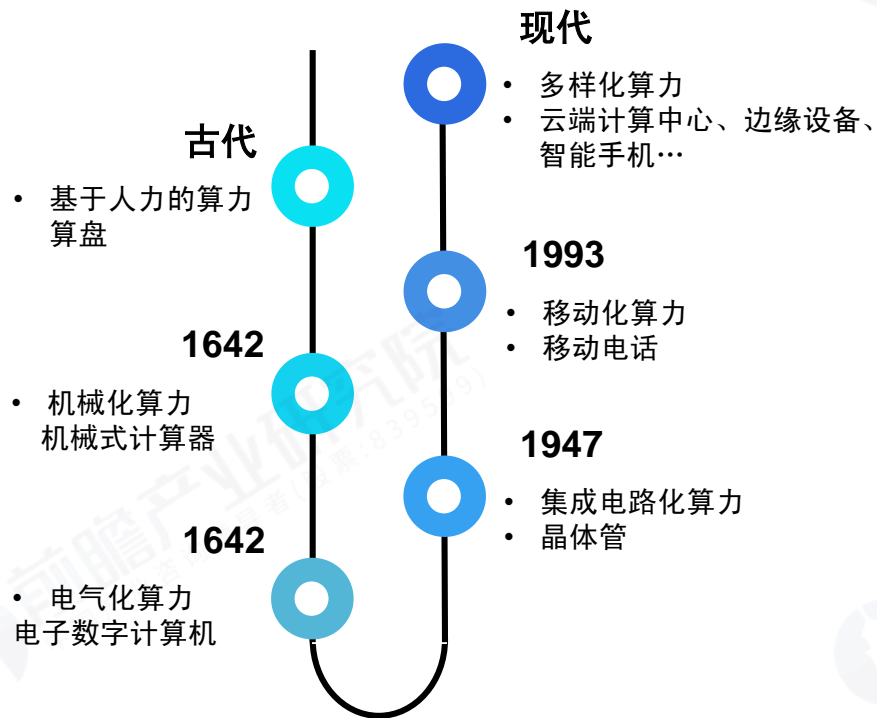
现代

• 多样化算力
• 云端计算中心、边缘设备、智能手机…

古代

• 基于人力的算力
算盘

1993

• 移动化算力
• 移动电话

1642

• 机械化算力
机械式计算器

1947

• 集成电路化算力
• 晶体管

1642

• 电气化算力
电子数字计算机

前瞻产业研究院
前瞻经济学人 (股票:839539)